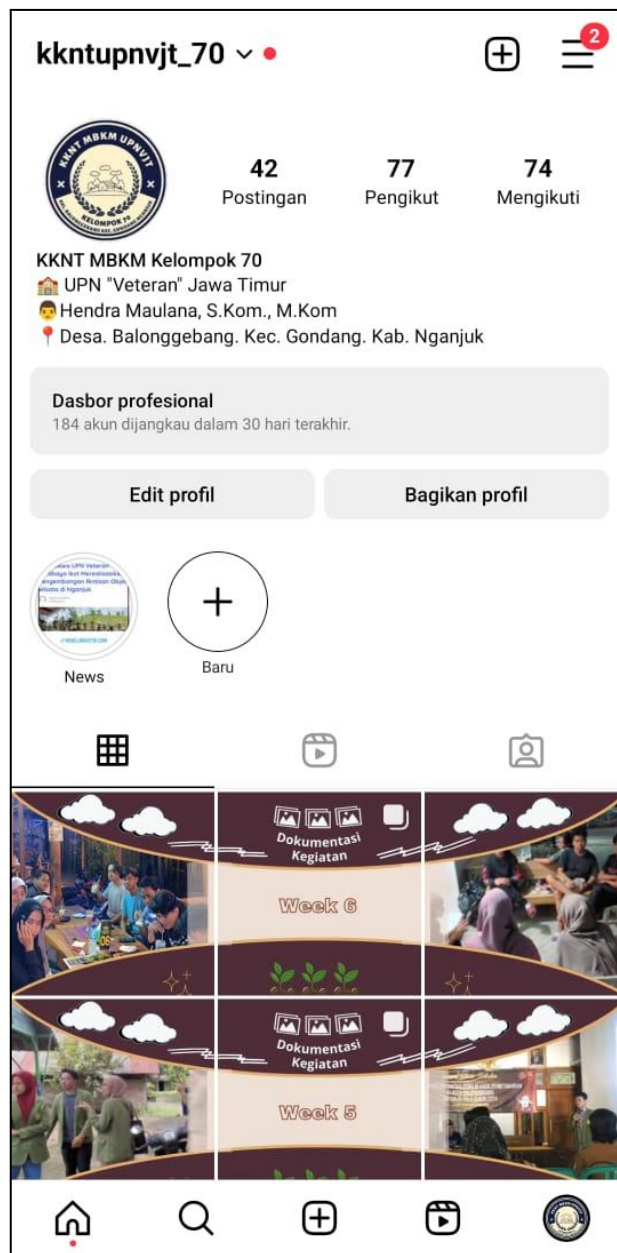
kkntupnvjt_70

2

KKNT MBKM UPNVJT
KELOMPOK 70

42
Postingan

77
Pengikut

74
Mengikuti

KKNT MBKM Kelompok 70
🏫 UPN "Veteran" Jawa Timur
👨 Hendra Maulana, S.Kom., M.Kom
📍 Desa. Balonggebang. Kec. Gondang. Kab. Nganjuk

Dasbor profesional
184 akun dijangkau dalam 30 hari terakhir.

Edit profil

Bagikan profil

News

Baru

Dokumentasi Kegiatan

Week 6

Dokumentasi Kegiatan

Week 5